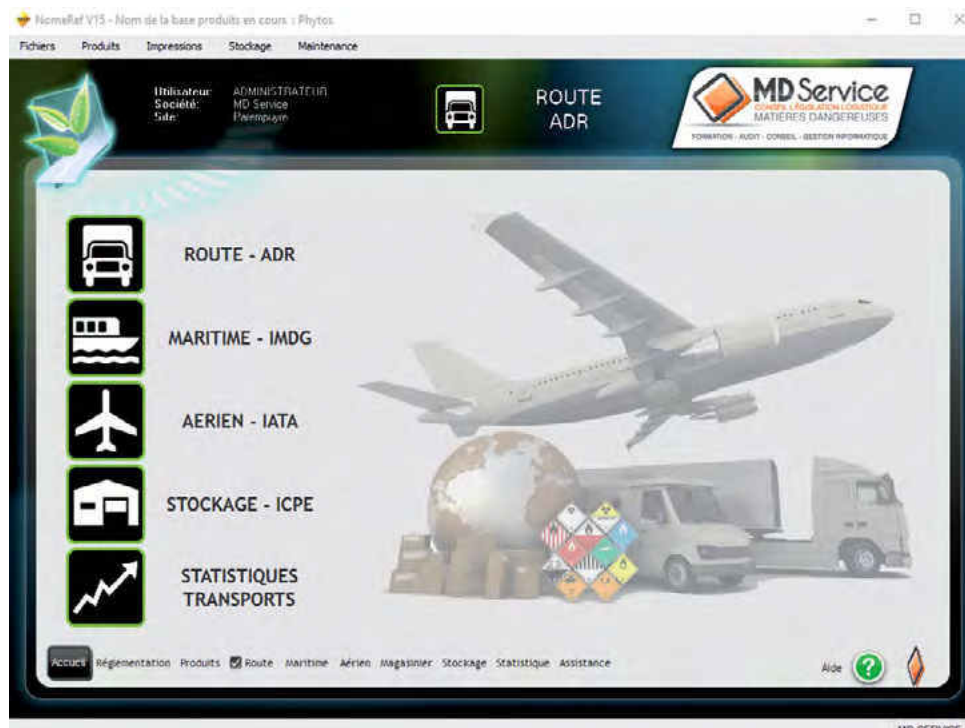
NomeRef V15 - Nom de la base produits en cours : Phytos

Fichiers Produits Impressions Stockage Maintenance

Utilisateur: ADMINISTRATEUR
Société: MD Service
Site: Palempuyre

ROUTE
ADR

MD Service
CONSEIL LÉGISLATION LOGISTIQUE
MATIÈRES DANGEREUSES
FORMATION - AUDIT - CONSEIL - GESTION INFORMATIQUE

ROUTE - ADR

MARITIME - IMDG

AERIEN - IATA

STOCKAGE - ICPE

STATISTIQUES TRANSPORTS

Accueil Réglementation Produits Route Maritime Aérien Magasinier Stockage Statistique Assistance

Aide